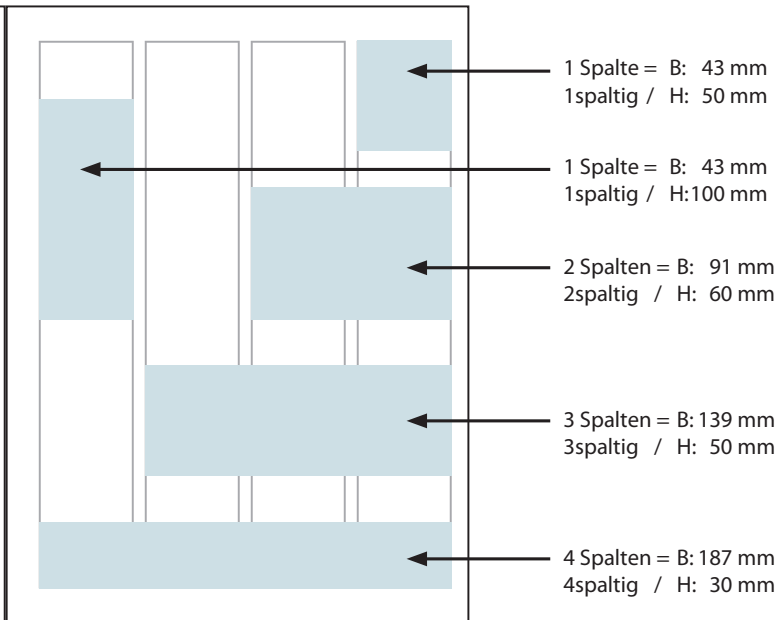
1 Spalte = B: 43 mm
1spaltig / H: 50 mm

1 Spalte = B: 43 mm
1spaltig / H:100 mm

2 Spalten = B: 91 mm
2spaltig / H: 60 mm

3 Spalten = B: 139 mm
3spaltig / H: 50 mm

4 Spalten = B: 187 mm
4spaltig / H: 30 mm